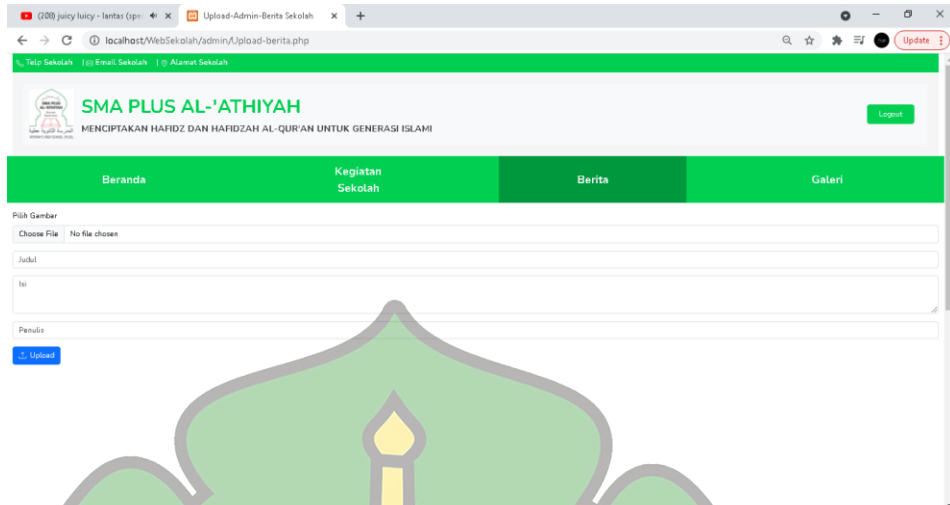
(200) juicy luicy - lantas (spe ×
Upload-Admin-Berita Sekolah ×
+

localhost/WebSekolah/admin/Upload-berita.php

Update

Telp Sekolah | Email Sekolah | Alamat Sekolah

SMA PLUS AL-'ATHIYAH
MENCIPTAKAN HAFIDZ DAN HAFIDZAH AL-QUR'AN UNTUK GENERASI ISLAMI

Logout

Beranda
Kegiatan Sekolah
Berita
Galeri

Pilih Gambar
Choose File No file chosen
Judul
Isi
Penulis
Upload